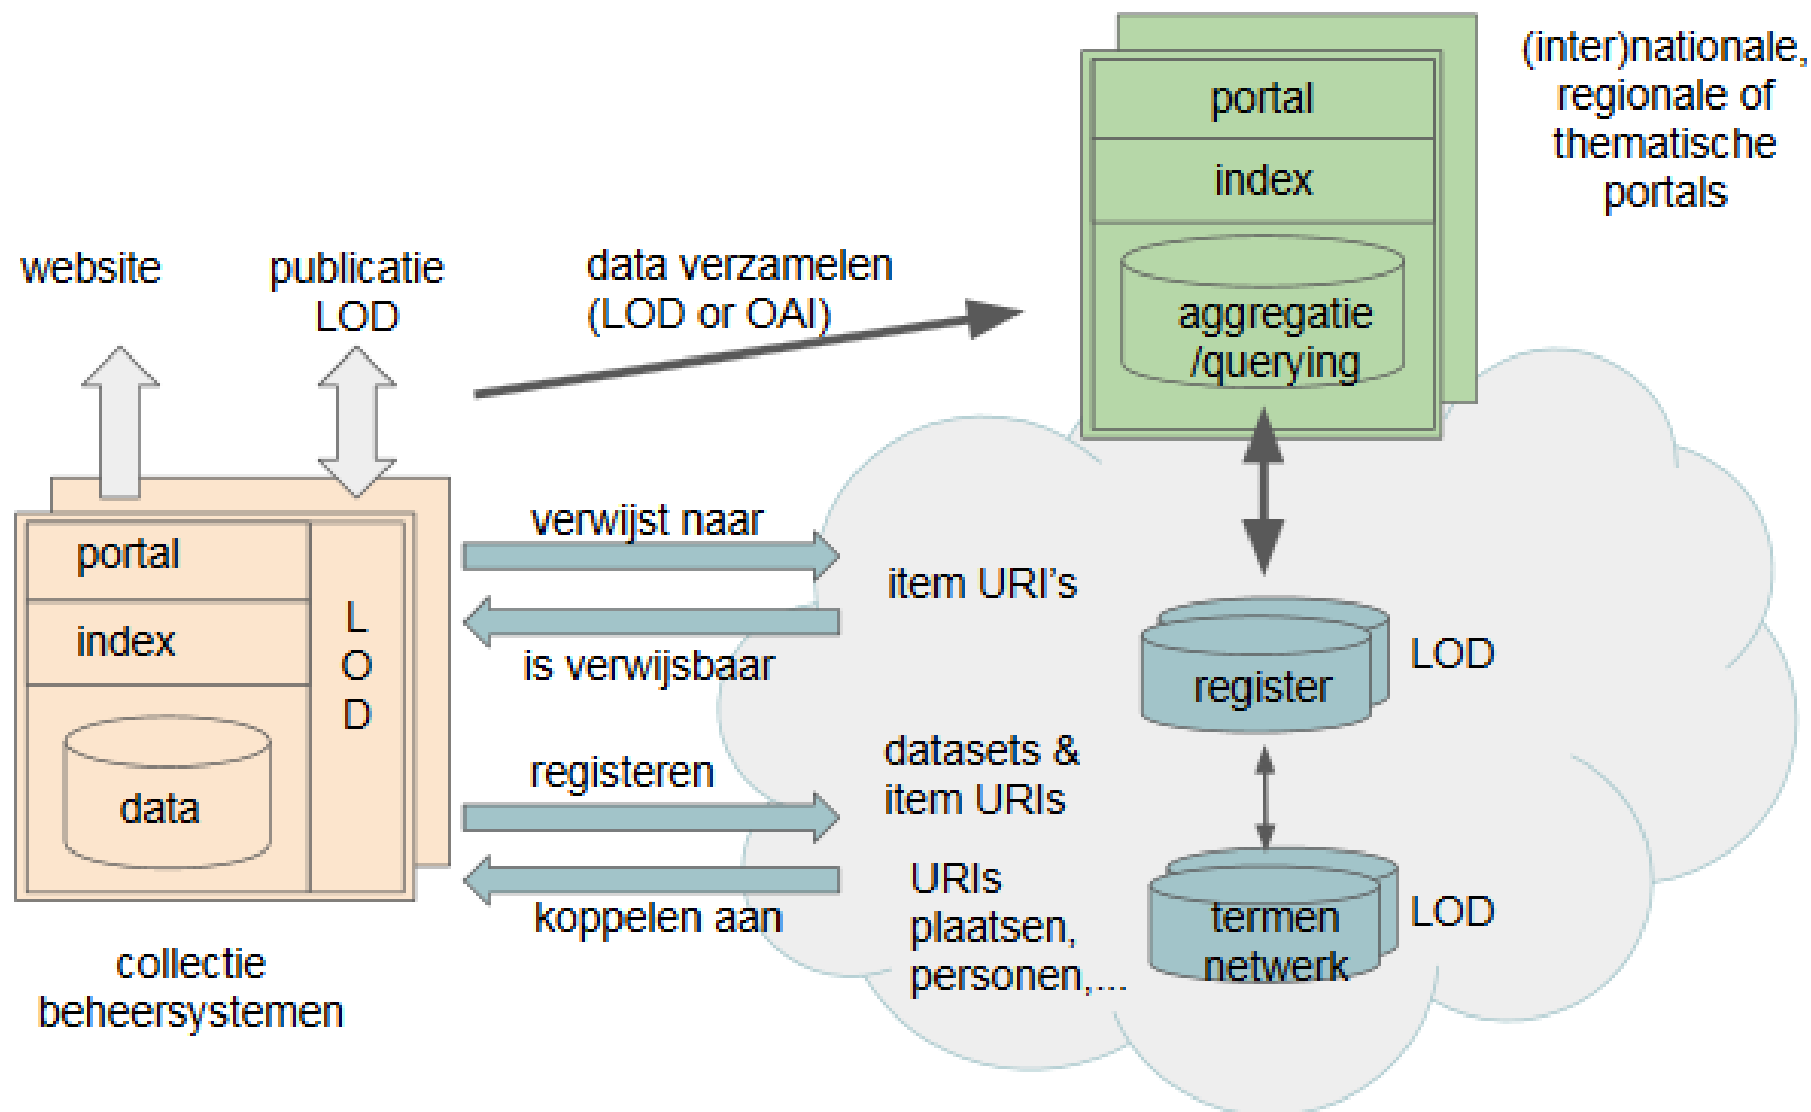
portal

index

aggregatie /querying

(inter)nationale, regionale of thematische portals

website

publicatie LOD

data verzamelen (LOD or OAI)

portal

index

data

L
O
D

collectie beheersystemen

verwijst naar

is verwijsbaar

registeren

koppelen aan

item URI's

datasets & item URIs

URIs plaatsen, personen,...

register

LOD

termen netwerk

LOD